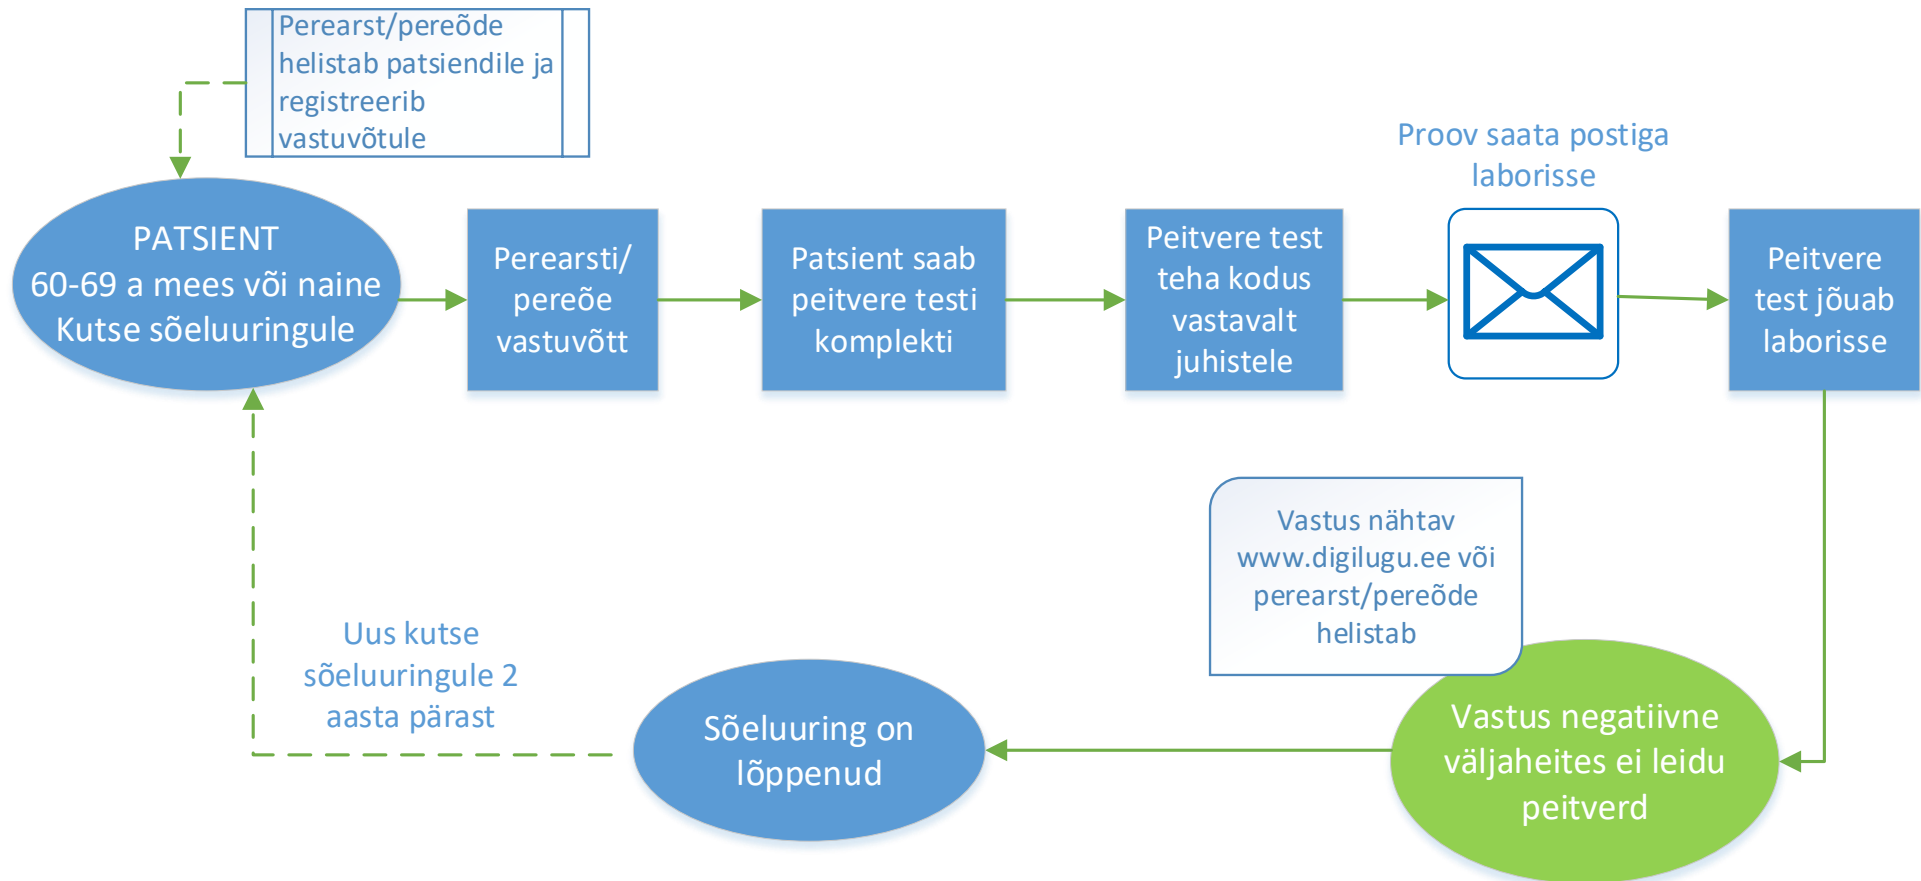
Perearst/pereõde helistab patsiendile ja registreerib vastuvõtule

PATSIENT
60-69 a mees või naine
Kutse sõeluuringule

Perearsti/ pereõe vastuvõtt

Patsient saab peitvere testi komplekti

Peitvere test teha kodus vastavalt juhistele

Proov saata postiga laborisse

Peitvere test jõuab laborisse

Vastus nähtav www.digilugu.ee või perearst/pereõde helistab

Vastus negatiivne väljaheites ei leidu peitverd

Sõeluuring on lõppenud

Uus kutse sõeluuringule 2 aasta pärast